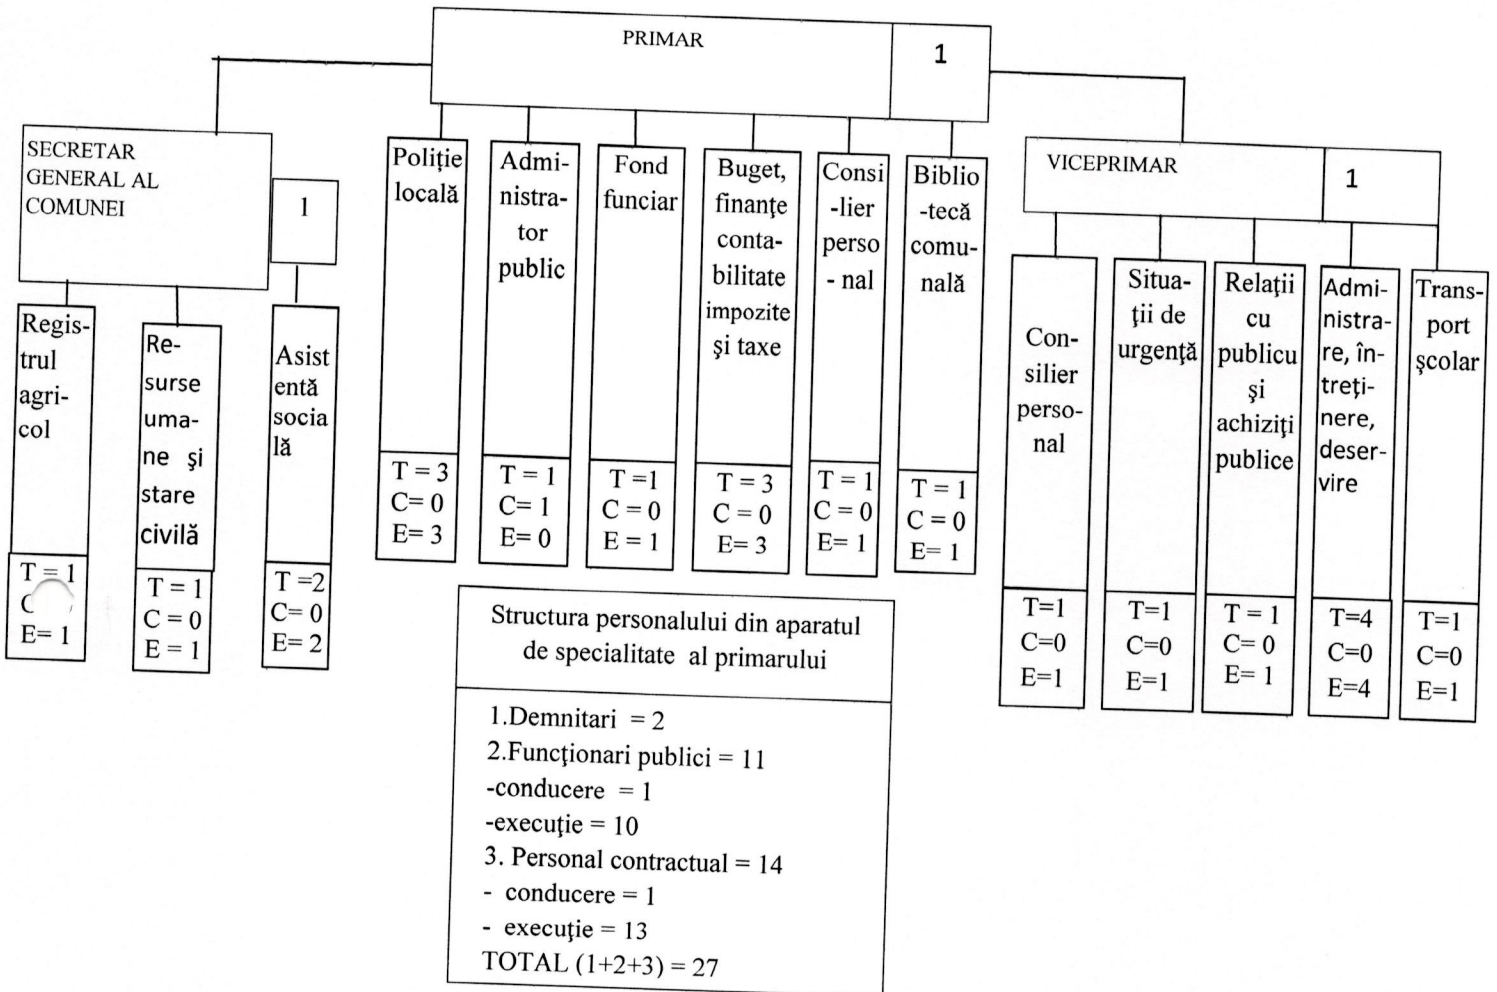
PRIMAR 1

SECRETAR GENERAL AL COMUNEI 1

Registrul agricol
T = 1
C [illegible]
E= 1

Resurse umane şi stare civilă
T = 1
C = 0
E = 1

Asistentă socială
T =2
C= 0
E= 2

Poliţie locală
T = 3
C= 0
E= 3

Administrator public
T = 1
C= 1
E= 0

Fond funciar
T =1
C = 0
E = 1

Buget, finanţe contabilitate impozite şi taxe
T = 3
C = 0
E= 3

Consilier personal
T = 1
C = 0
E= 1

Bibliotecă comunală
T = 1
C = 0
E= 1

VICEPRIMAR 1

Consilier personal
T=1
C=0
E=1

Situaţii de urgenţă
T=1
C=0
E=1

Relaţii cu publicul şi achiziţii publice
T = 1
C= 0
E= 1

Administrare, întreţinere, deservire
T=4
C=0
E=4

Transport şcolar
T=1
C=0
E=1

Structura personalului din aparatul de specialitate al primarului

1.Demnitari = 2
2.Funcţionari publici = 11
-conducere = 1
-execuţie = 10
3. Personal contractual = 14
- conducere = 1
- execuţie = 13
TOTAL (1+2+3) = 27